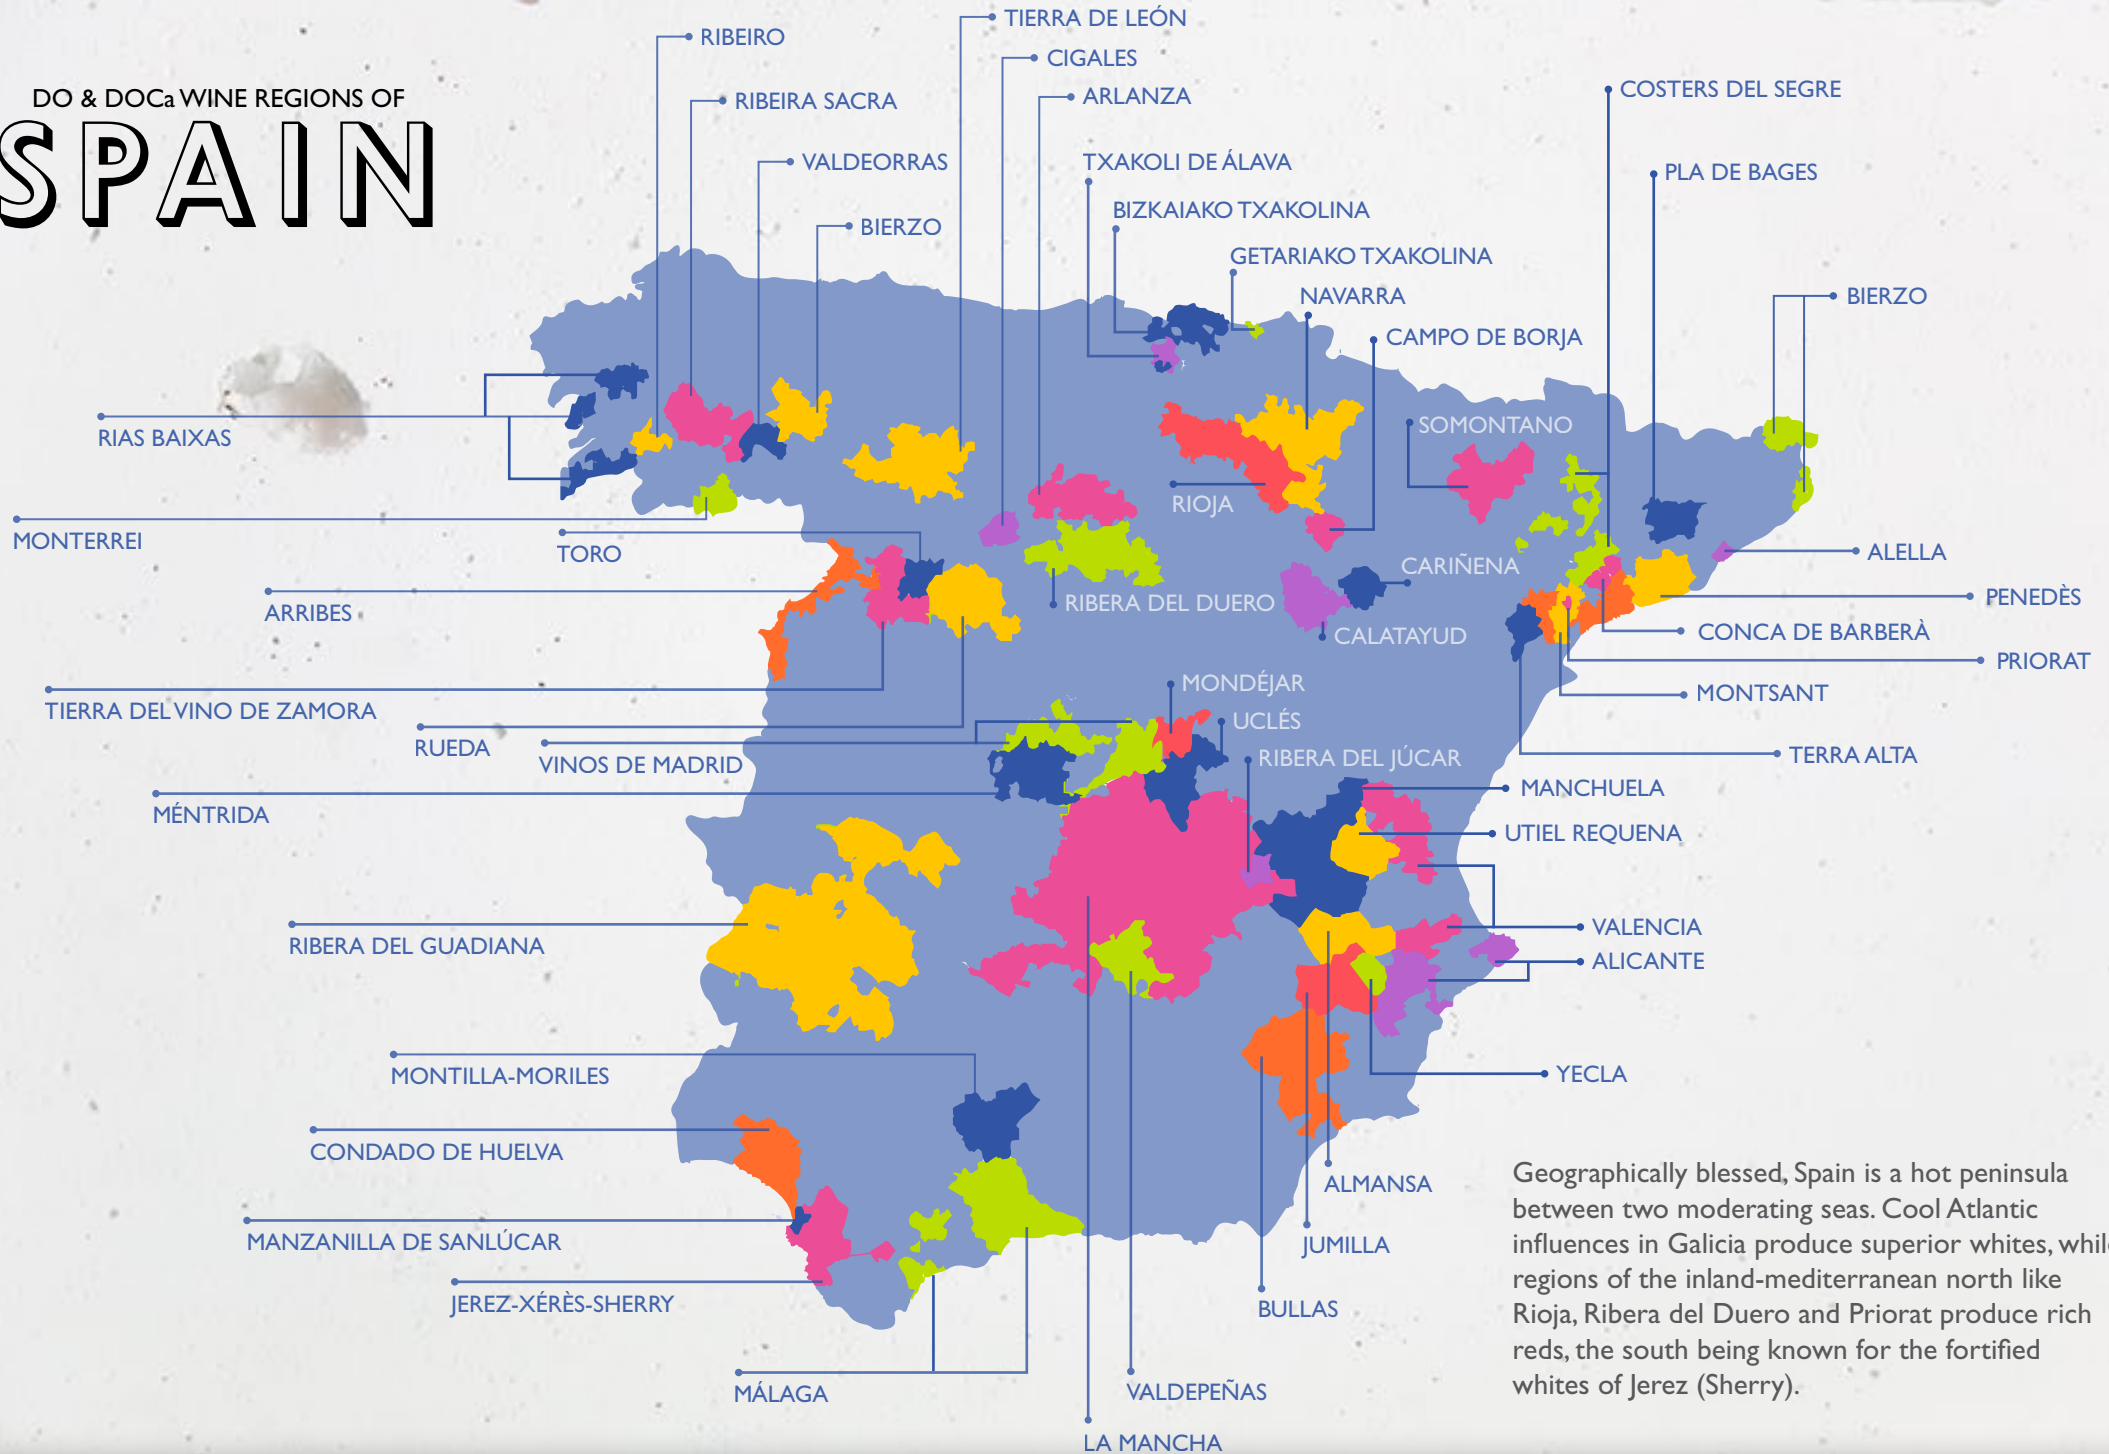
DO & DOCa WINE REGIONS OF
SPAIN

RIBEIRO
RIBEIRA SACRA
VALDEORRAS
BIERZO
TIERRA DE LEÓN
CIGALES
ARLANZA
TXAKOLI DE ÁLAVA
BIZKAIAKO TXAKOLINA
GETARIAKO TXAKOLINA
NAVARRA
CAMPO DE BORJA
COSTERS DEL SEGRE
PLA DE BAGES
BIERZO
RIAS BAIXAS
MONTERREI
TORO
ARRIBES
TIERRA DEL VINO DE ZAMORA
RUEDA
VINOS DE MADRID
MÉNTRIDA
SOMONTANO
RIOJA
CARIÑENA
RIBERA DEL DUERO
CALATAYUD
ALELLA
PENEDÈS
CONCA DE BARBERÀ
PRIORAT
MONTSANT
TERRA ALTA
MONDÉJAR
UCLÉS
RIBERA DEL JÚCAR
MANCHUELA
UTIEL REQUENA
VALENCIA
ALICANTE
YECLA
RIBERA DEL GUADIANA
MONTILLA-MORILES
CONDADO DE HUELVA
MANZANILLA DE SANLÚCAR
JEREZ-XÉRÈS-SHERRY
MÁLAGA
VALDEPEÑAS
LA MANCHA
BULLAS
JUMILLA
ALMANSA

Geographically blessed, Spain is a hot peninsula between two moderating seas. Cool Atlantic influences in Galicia produce superior whites, whil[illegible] regions of the inland-mediterranean north like Rioja, Ribera del Duero and Priorat produce rich reds, the south being known for the fortified whites of Jerez (Sherry).